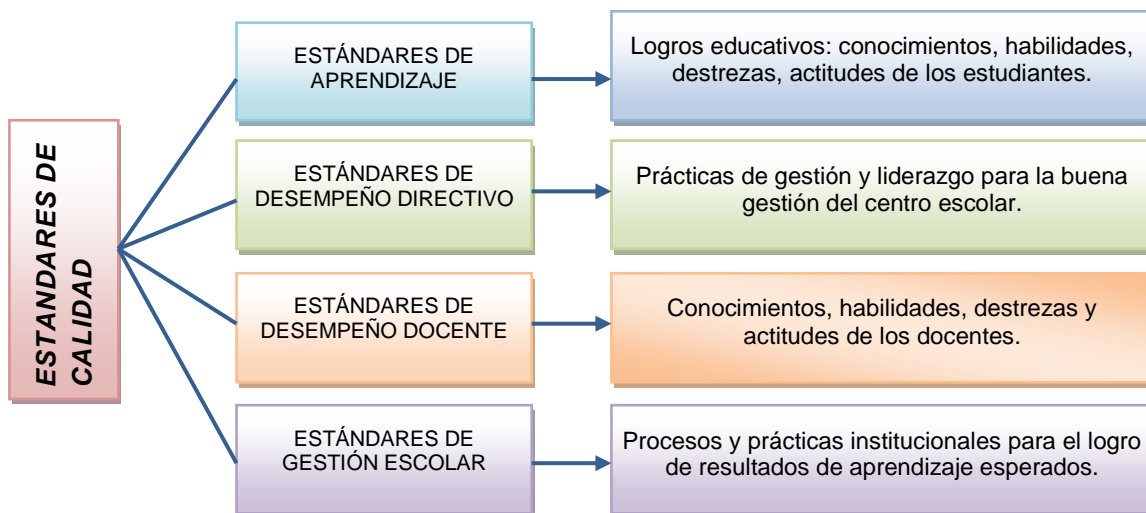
ESTANDARES DE CALIDAD

ESTÁNDARES DE APRENDIZAJE

Logros educativos: conocimientos, habilidades, destrezas, actitudes de los estudiantes.

ESTÁNDARES DE DESEMPEÑO DIRECTIVO

Prácticas de gestión y liderazgo para la buena gestión del centro escolar.

ESTÁNDARES DE DESEMPEÑO DOCENTE

Conocimientos, habilidades, destrezas y actitudes de los docentes.

ESTÁNDARES DE GESTIÓN ESCOLAR

Procesos y prácticas institucionales para el logro de resultados de aprendizaje esperados.